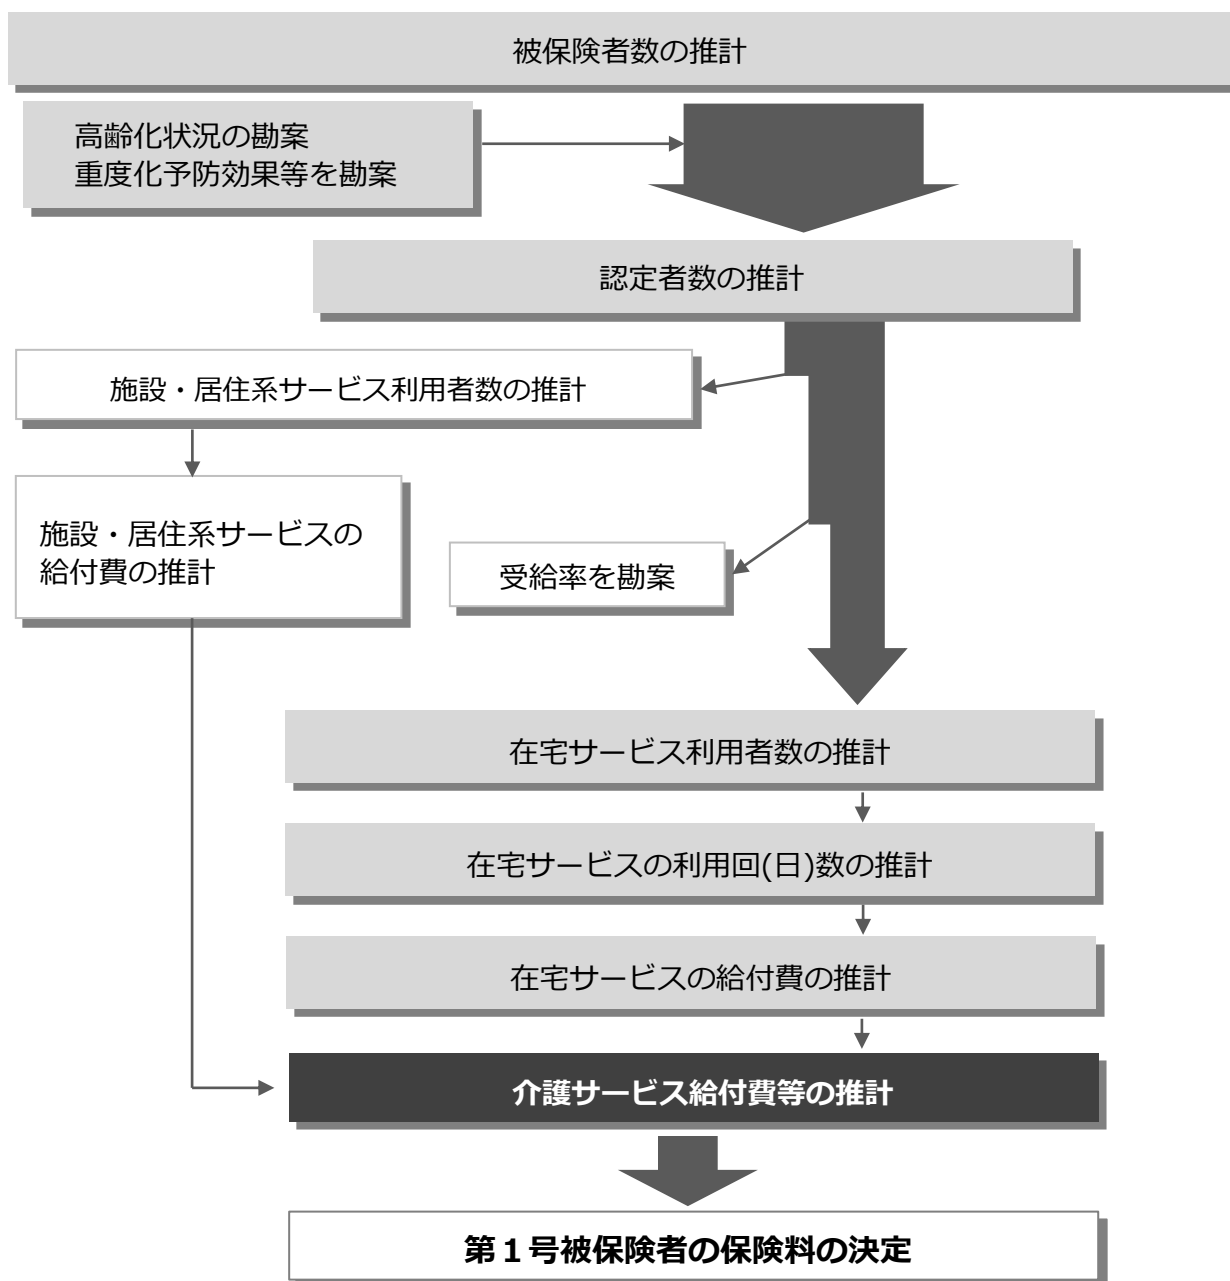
被保険者数の推計

高齢化状況の勘案
重度化予防効果等を勘案

認定者数の推計

施設・居住系サービス利用者数の推計

施設・居住系サービスの給付費の推計

受給率を勘案

在宅サービス利用者数の推計

在宅サービスの利用回(日)数の推計

在宅サービスの給付費の推計

介護サービス給付費等の推計

第１号被保険者の保険料の決定